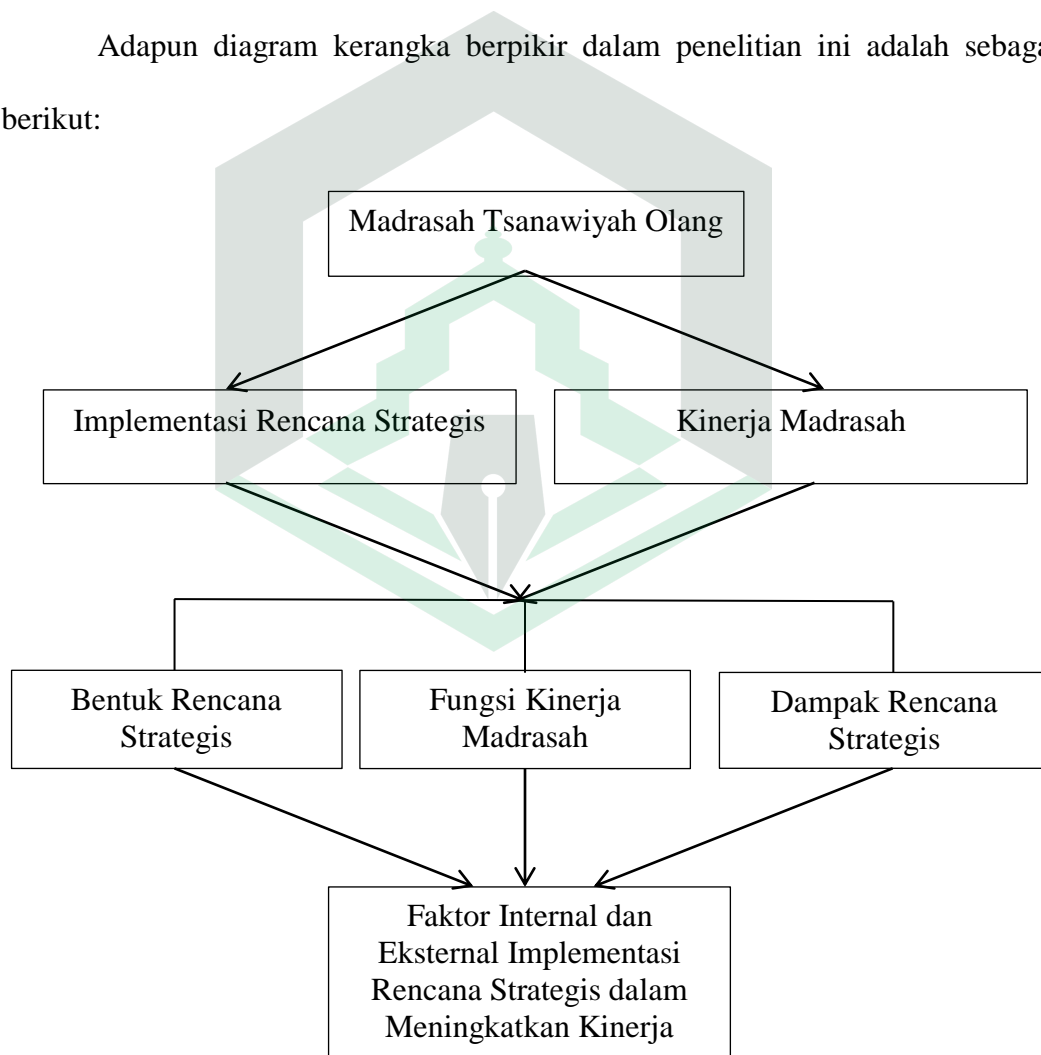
Adapun diagram kerangka berpikir dalam penelitian ini adalah sebaga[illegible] berikut:

Madrasah Tsanawiyah Olang

Implementasi Rencana Strategis

Kinerja Madrasah

Bentuk Rencana Strategis

Fungsi Kinerja Madrasah

Dampak Rencana Strategis

Faktor Internal dan Eksternal Implementasi Rencana Strategis dalam Meningkatkan Kinerja